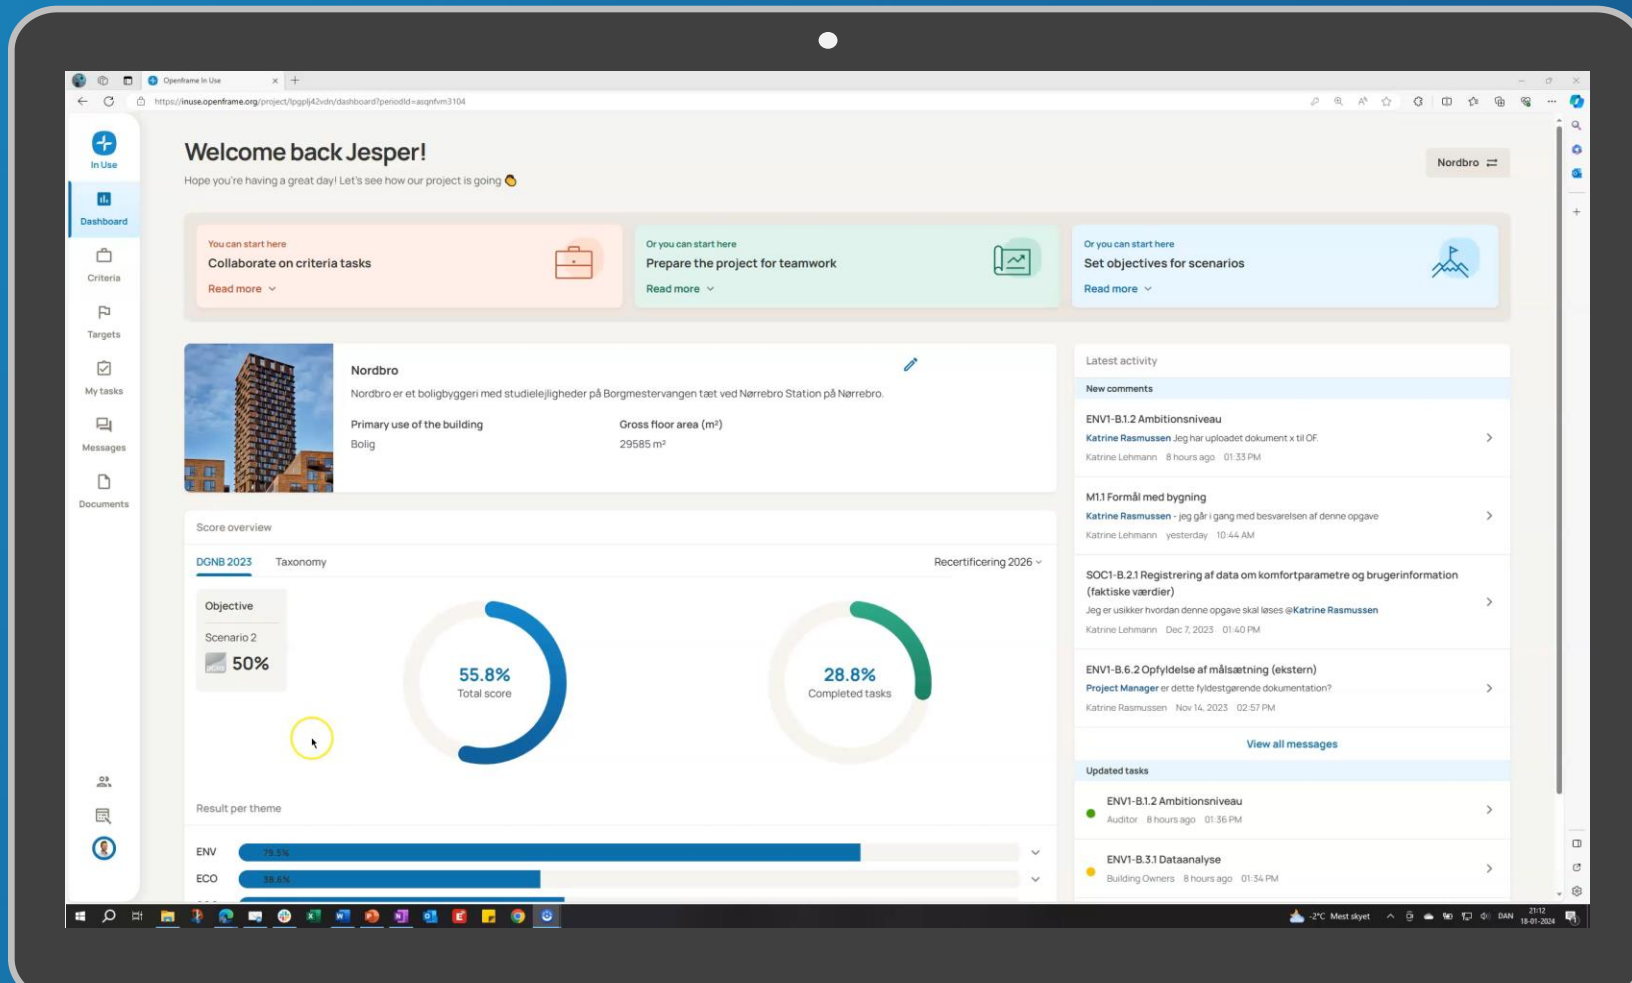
Openframe In Use

https://inuse.openframe.org/project/lpgplj42vdn/dashboard?periodId=asqnfvm3104

In Use

Dashboard

Criteria

Targets

My tasks

Messages

Documents

Welcome back Jesper!

Hope you're having a great day! Let's see how our project is going

Nordbro

You can start here
Collaborate on criteria tasks
Read more

Or you can start here
Prepare the project for teamwork
Read more

Or you can start here
Set objectives for scenarios
Read more

Nordbro

Nordbro er et boligbyggeri med studielejligheder på Borgmestervangen tæt ved Nørrebro Station på Nørrebro.

| Primary use of the building | Gross floor area (m²) |
|---|---|
| Bolig | 29585 m² |

Score overview

DGNB 2023 Taxonomy

Recertificering 2026

Objective

Scenario 2

50%

55.8%
Total score

28.8%
Completed tasks

Result per theme

ENV 79.5%

ECO 38.6%

Latest activity

New comments

ENV1-B.1.2 Ambitionsniveau
Katrine Rasmussen Jeg har uploadet dokument x til OF.
Katrine Lehmann 8 hours ago 01:33 PM

M1.1 Formål med bygning
Katrine Rasmussen - jeg går i gang med besvarelsen af denne opgave
Katrine Lehmann yesterday 10:44 AM

SOC1-B.2.1 Registrering af data om komfortparametre og brugerinformation (faktiske værdier)
Jeg er usikker hvordan denne opgave skal løses @Katrine Rasmussen
Katrine Lehmann Dec 7, 2023 01:40 PM

ENV1-B.6.2 Opfyldelse af målsætning (ekstern)
Project Manager er dette fyldestgørende dokumentation?
Katrine Rasmussen Nov 14, 2023 02:57 PM

View all messages

Updated tasks

ENV1-B.1.2 Ambitionsniveau
Auditor 8 hours ago 01:36 PM

ENV1-B.3.1 Dataanalyse
Building Owners 8 hours ago 01:34 PM

-2°C Mest skyet DAN 21:12 18-01-2024